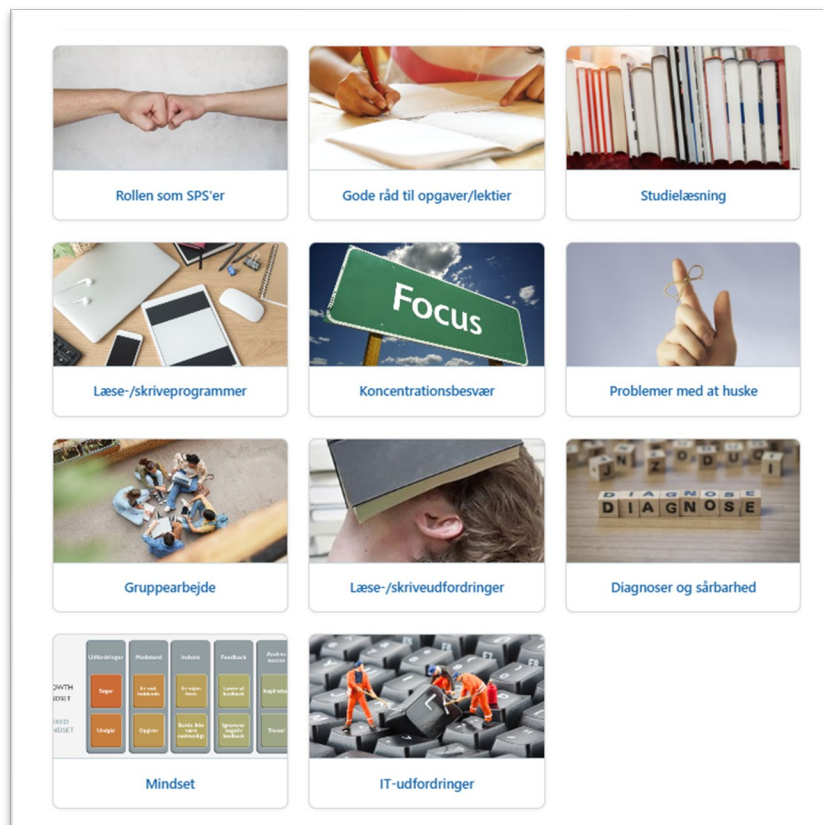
Rollen som SPS'er

Gode råd til opgaver/lektier

Studielæsning

Focus

Læse-/skriveprogrammer

Koncentrationsbesvær

Problemer med at huske

DIAGNOSE

DIAGNOSE

Gruppearbejde

Læse-/skriveudfordringer

Diagnoser og sårbarhed

Udfordringer | Modstand | Indsats | Feedback | Andres succes

OWTH DSET

XED DSET

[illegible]

Mindset

IT-udfordringer